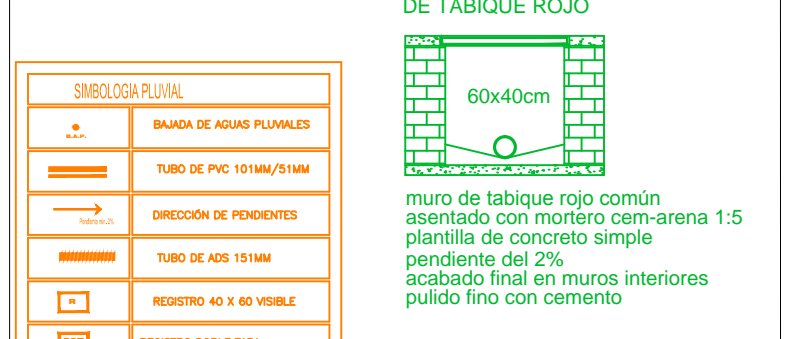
DE TABIQUE ROJO

60x40cm

muro de tabique rojo común
asentado con mortero cem-arena 1:5
plantilla de concreto simple
pendiente del 2%
acabado final en muros interiores
pulido fino con cemento

SIMBOLOGIA PLUVIAL

| | |
|---|---|
| B.A.P. | BAJADA DE AGUAS PLUVIALES |
| | TUBO DE PVC 101MM/51MM |
| Pendiente min. 2% | DIRECCIÓN DE PENDIENTES |
| | TUBO DE ADS 151MM |
| R | REGISTRO 40 X 60 VISIBLE |
| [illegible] | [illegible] |